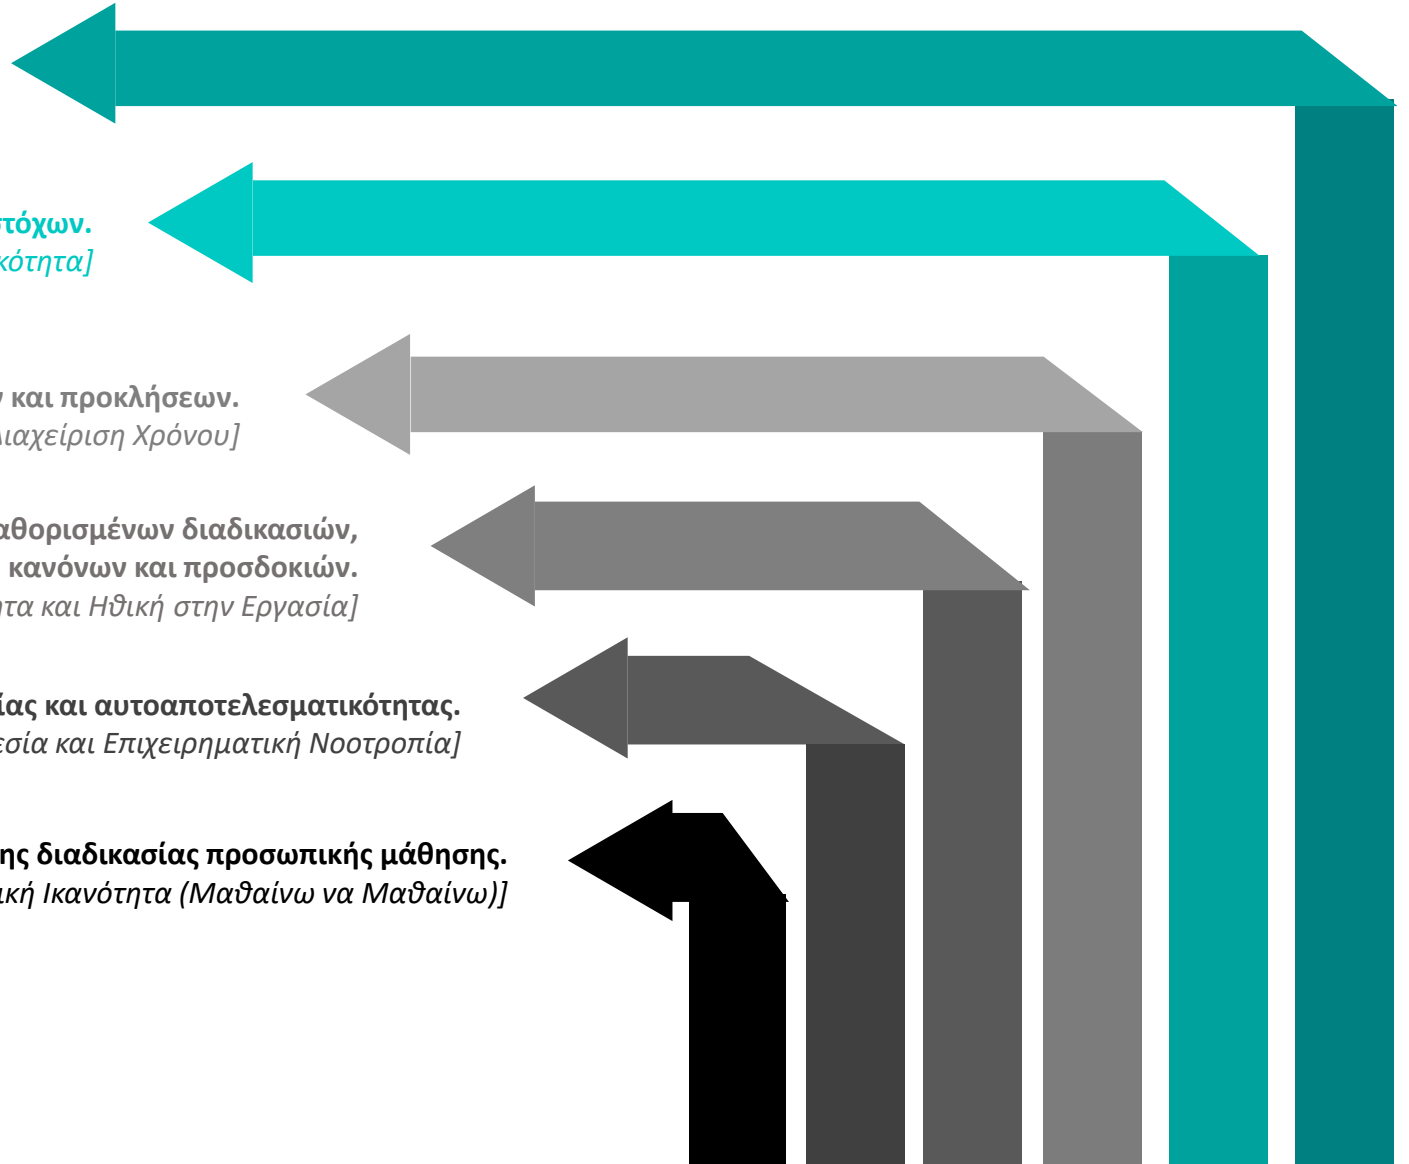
τόχων.
κότητα]

ν και προκλήσεων.
ιαχείριση Χρόνου]

αθορισμένων διαδικασιών,
κανόνων και προσδοκιών.
ητα και Ηθική στην Εργασία]

ίας και αυτοαποτελεσματικότητας.
εσία και Επιχειρηματική Νοοτροπία]

ης διαδικασίας προσωπικής μάθησης.
ική Ικανότητα (Μαθαίνω να Μαθαίνω)]